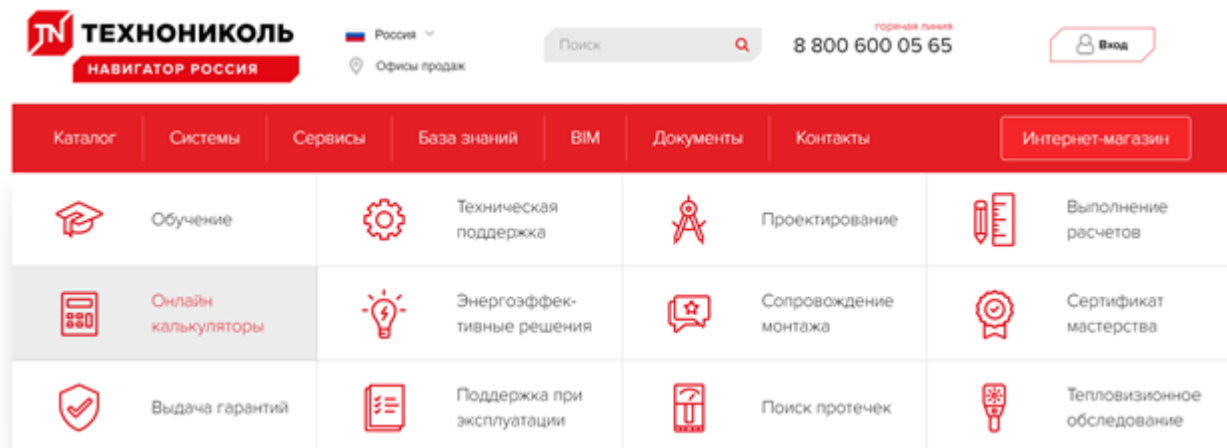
ТЕХНОНИКОЛЬ
НАВИГАТОР РОССИЯ

Россия
Офисы продаж

Поиск

горячая линия
8 800 600 05 65

Вход

Каталог
Системы
Сервисы
База знаний
BIM
Документы
Контакты
Интернет-магазин

Обучение
Техническая поддержка
Проектирование
Выполнение расчетов

Онлайн калькуляторы
Энергоэффективные решения
Сопровождение монтажа
Сертификат мастерства

Выдача гарантий
Поддержка при эксплуатации
Поиск протечек
Тепловизионное обследование